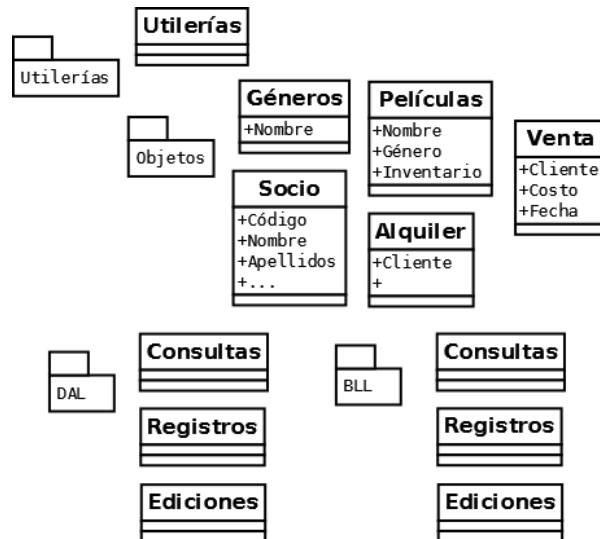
Utilerías

Utilerías

Géneros
+Nombre

Películas
+Nombre
+Género
+Inventario

Objetos

Venta
+Cliente
+Costo
+Fecha

Socio
+Código
+Nombre
+Apellidos
+...

Alquiler
+Cliente
+

DAL

Consultas

Registros

Ediciones

BLL

Consultas

Registros

Ediciones